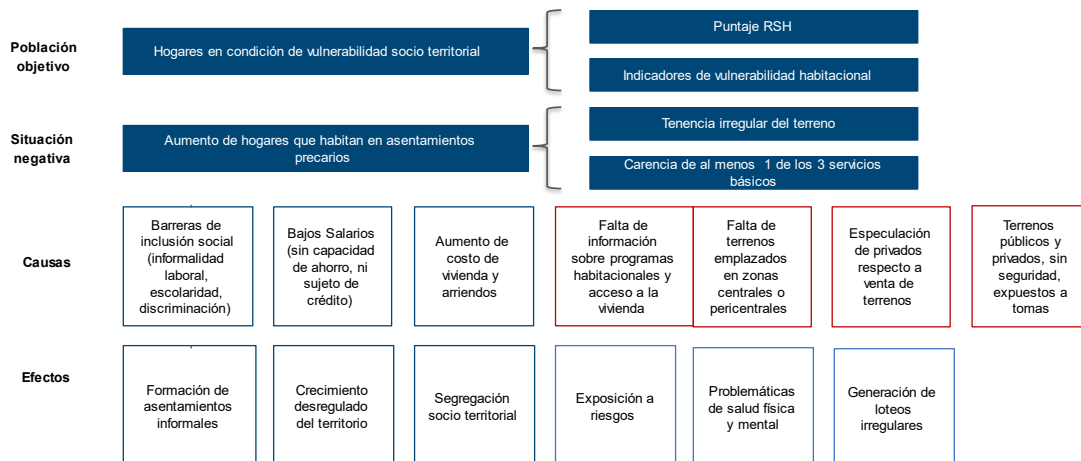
Población objetivo

Hogares en condición de vulnerabilidad socio territorial

Puntaje RSH

Indicadores de vulnerabilidad habitacional

Situación negativa

Aumento de hogares que habitan en asentamientos precarios

Tenencia irregular del terreno

Carencia de al menos 1 de los 3 servicios básicos

Causas

Barreras de inclusión social (informalidad laboral, escolaridad, discriminación)

Bajos Salarios (sin capacidad de ahorro, ni sujeto de crédito)

Aumento de costo de vivienda y arriendos

Falta de información sobre programas habitacionales y acceso a la vivienda

Falta de terrenos emplazados en zonas centrales o pericentrales

Especulación de privados respecto a venta de terrenos

Terrenos públicos y privados, sin seguridad, expuestos a tomas

Efectos

Formación de asentamientos informales

Crecimiento desregulado del territorio

Segregación socio territorial

Exposición a riesgos

Problemáticas de salud física y mental

Generación de loteos irregulares